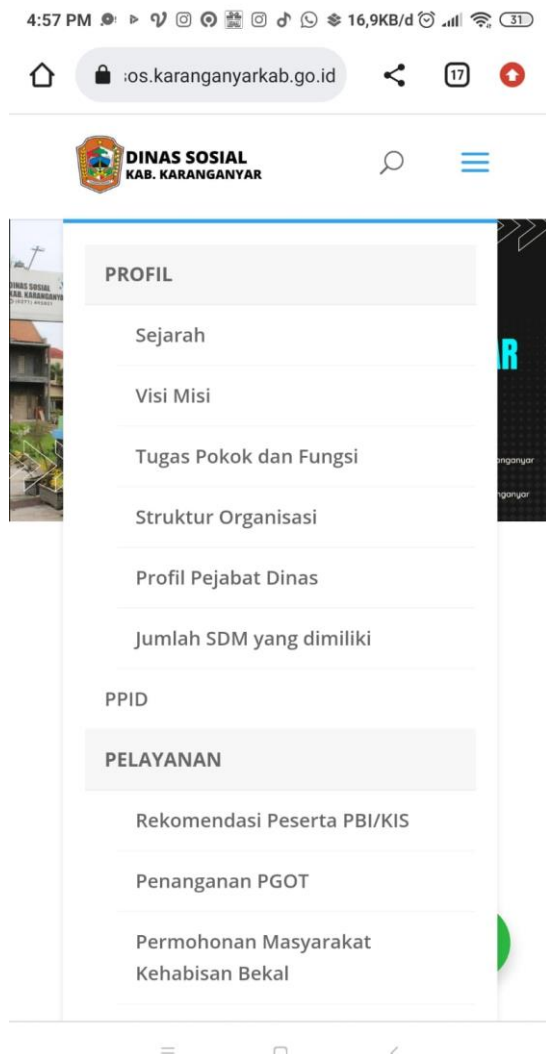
4:57 PM 16,9KB/d 31

:os.karanganyarkab.go.id 17

DINAS SOSIAL
KAB. KARANGANYAR

DINAS SOSIAL
KAB. KARANGANYA

AR

nganyar
nganyar

PROFIL

Sejarah

Visi Misi

Tugas Pokok dan Fungsi

Struktur Organisasi

Profil Pejabat Dinas

Jumlah SDM yang dimiliki

PPID

PELAYANAN

Rekomendasi Peserta PBI/KIS

Penanganan PGOT

Permohonan Masyarakat Kehabisan Bekal